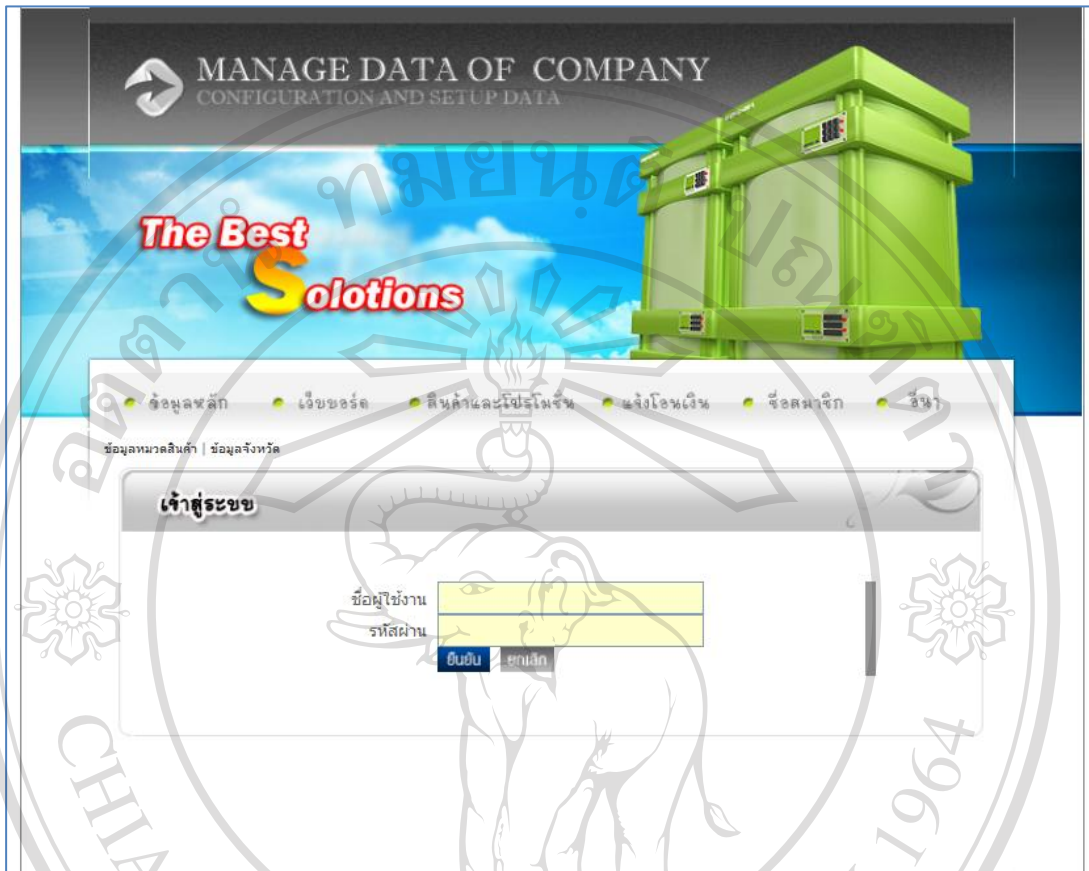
MANAGE DATA OF COMPANY
CONFIGURATION AND SETUP DATA

The Best Solotions

ข้อมูลหลัก • เว็บบอร์ด • สินค้าและโปรโมชั่น • แจ้งโอนเงิน • ชื่อสมาชิก • อื่นๆ

ข้อมูลหมวดสินค้า | ข้อมูลจังหวัด

เข้าสู่ระบบ

ชื่อผู้ใช้งาน
รหัสผ่าน
ยืนยัน ยกเลิก

CHIA 1964